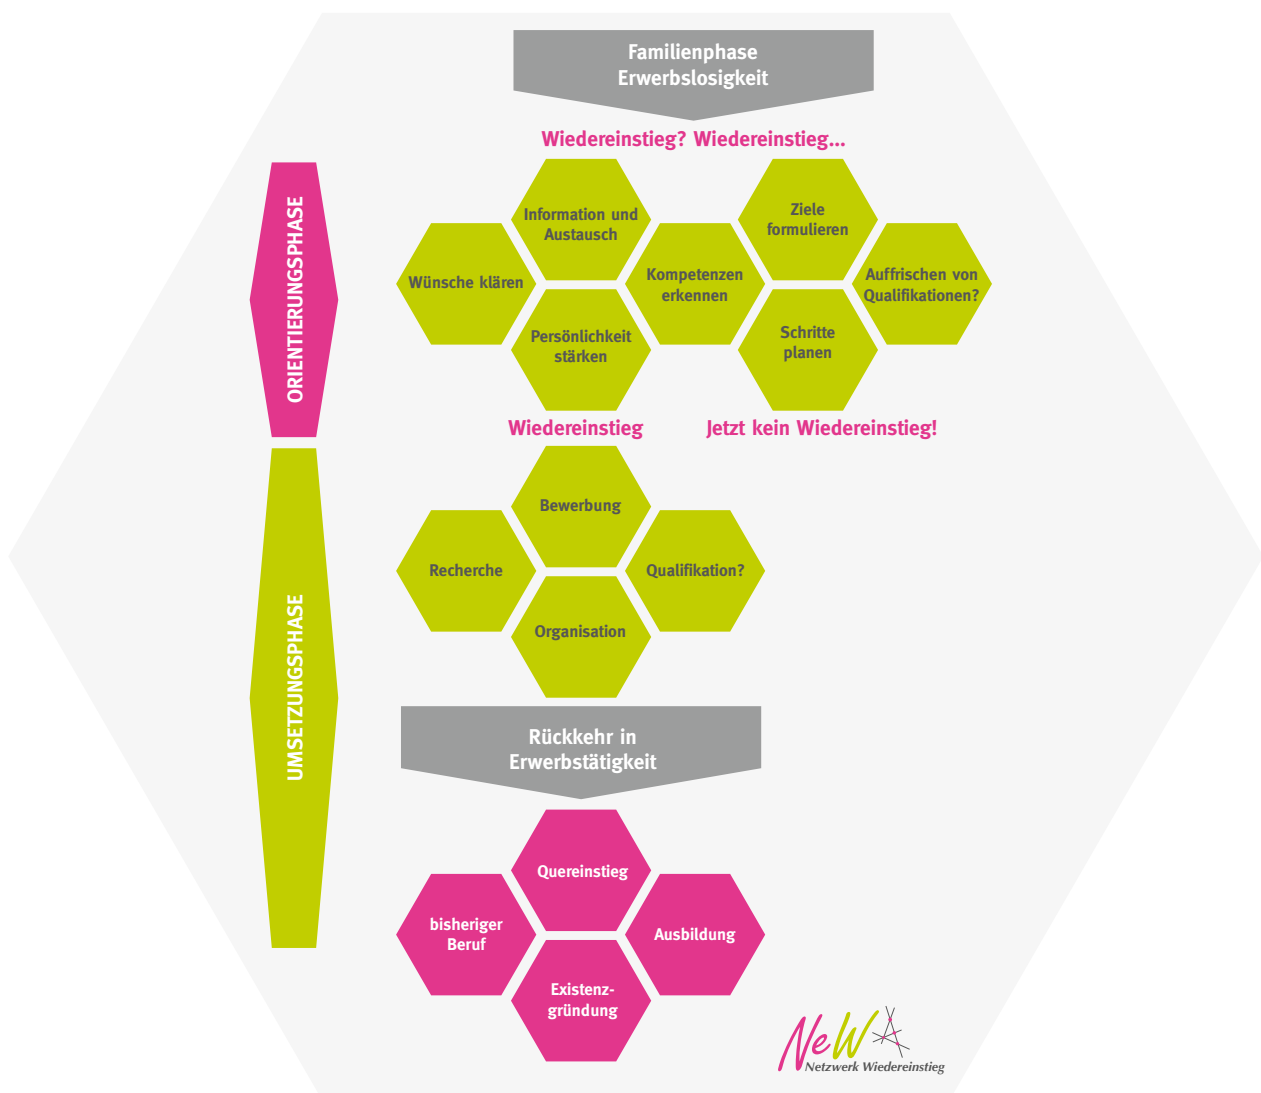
Familienphase
Erwerbslosigkeit

Wiedereinstieg? Wiedereinstieg...

ORIENTIERUNGSPHASE

Wünsche klären

Information und Austausch

Persönlichkeit stärken

Kompetenzen erkennen

Ziele formulieren

Schritte planen

Auffrischen von Qualifikationen?

Wiedereinstieg

Jetzt kein Wiedereinstieg!

UMSETZUNGSPHASE

Bewerbung

Recherche

Qualifikation?

Organisation

Rückkehr in
Erwerbstätigkeit

Quereinstieg

bisheriger Beruf

Ausbildung

Existenzgründung

NeWA
Netzwerk Wiedereinstieg